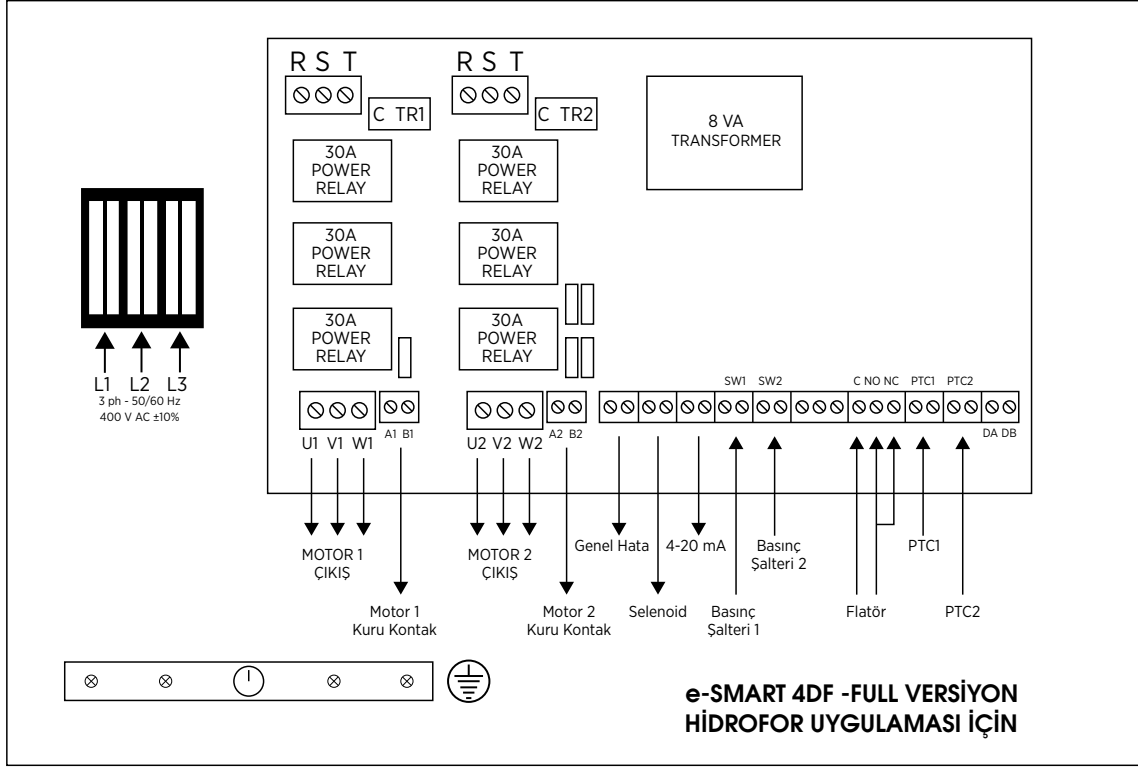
R S T

C TR1

R S T

C TR2

8 VA
TRANSFORMER

30A
POWER
RELAY

30A
POWER
RELAY

30A
POWER
RELAY

30A
POWER
RELAY

30A
POWER
RELAY

30A
POWER
RELAY

L1 L2 L3
3 ph - 50/60 Hz
400 V AC ±10%

U1 V1 W1 A1 B1

U2 V2 W2 A2 B2

SW1 SW2

C NO NC PTC1 PTC2

DA DB

MOTOR 1
ÇIKIŞ

MOTOR 2
ÇIKIŞ

Genel Hata

4-20 mA

Basınç
Şalteri 2

PTC1

Motor 1
Kuru Kontak

Motor 2
Kuru Kontak

Selenoid

Basınç
Şalteri 1

Flatör

PTC2

e-SMART 4DF -FULL VERSİYON
HİDROFOR UYGULAMASI İÇİN